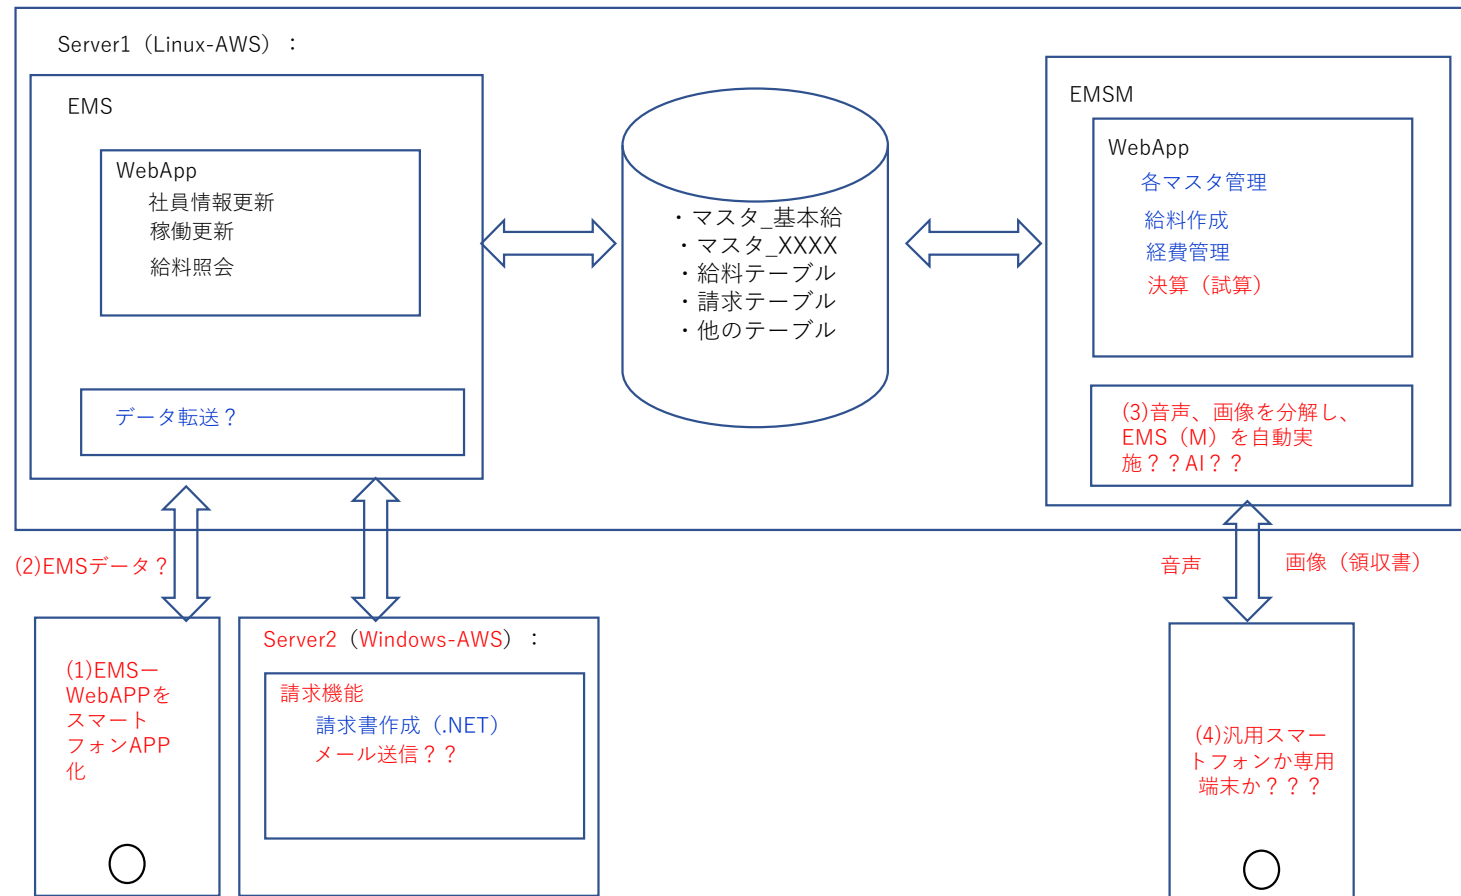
Server1（Linux-AWS）：

EMS

WebApp
社員情報更新
稼働更新
給料照会

データ転送？

・マスタ_基本給
・マスタ_XXXX
・給料テーブル
・請求テーブル
・他のテーブル

EMSM

WebApp
各マスタ管理
給料作成
経費管理
決算（試算）

(3)音声、画像を分解し、EMS（M）を自動実施？？AI？？

(2)EMSデータ？

音声

画像（領収書）

(1)EMS－WebAPPをスマートフォンAPP化

Server2（Windows-AWS）：

請求機能
請求書作成（.NET）
メール送信？？

(4)汎用スマートフォンか専用端末か？？？